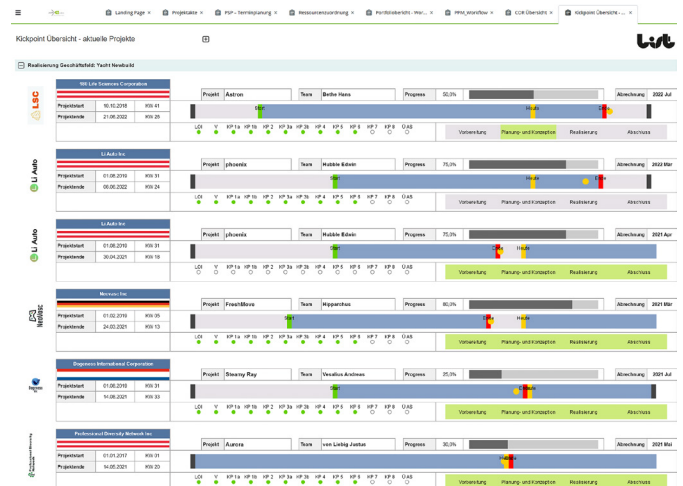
Landing Page × | Projektakte × | PSP - Terminplanung × | Ressourcenzuordnung × | Portfolioübersicht - Wor... × | PPM_Workflow × | COR Übersicht × | Kickpoint Übersicht - ... ×

Kickpoint Übersicht - aktuelle Projekte

List

Realisierung Geschäftsfeld: Yacht Newbuild

LSC
SIS Life Sciences Corporation
| Projektstart | 16.10.2018 | KW 41 |
|---|---|---|
| Projektende | 21.06.2022 | KW 25 |

Projekt Astron | Team Bethe Hans | Progress 50,0% | Abrechnung 2022 Jul
Start | Heute | Ende
LOI | V | KP 1a | KP 1b | KP 2 | KP 3a | KP 3b | KP 4 | KP 5 | KP 6 | KP 7 | KP 8 | ÜAB
Vorbereitung | Planung- und Konzeption | Realisierung | Abschluss

Li Auto
Li Auto Inc
| Projektstart | 01.08.2019 | KW 31 |
|---|---|---|
| Projektende | 06.06.2022 | KW 24 |

Projekt phoenix | Team Hobbie Edwin | Progress 75,0% | Abrechnung 2022 Mar
Start | Heute | Ende
LOI | V | KP 1a | KP 1b | KP 2 | KP 3a | KP 3b | KP 4 | KP 5 | KP 6 | KP 7 | KP 8 | ÜAB
Vorbereitung | Planung- und Konzeption | Realisierung | Abschluss

Li Auto
Li Auto Inc
| Projektstart | 01.08.2019 | KW 31 |
|---|---|---|
| Projektende | 30.04.2021 | KW 18 |

Projekt phoenix | Team Hobbie Edwin | Progress 75,0% | Abrechnung 2021 Apr
Start | Ende | Heute
LOI | V | KP 1a | KP 1b | KP 2 | KP 3a | KP 3b | KP 4 | KP 5 | KP 6 | KP 7 | KP 8 | ÜAB
Vorbereitung | Planung- und Konzeption | Realisierung | Abschluss

Newsoc
Newsoc Inc
| Projektstart | 01.02.2019 | KW 05 |
|---|---|---|
| Projektende | 24.03.2021 | KW 13 |

Projekt FreshMove | Team Hipparchus | Progress 60,0% | Abrechnung 2021 Mar
Start | Ende | Heute
LOI | V | KP 1a | KP 1b | KP 2 | KP 3a | KP 3b | KP 4 | KP 5 | KP 6 | KP 7 | KP 8 | ÜAB
Vorbereitung | Planung- und Konzeption | Realisierung | Abschluss

Dogeness International Corporation
| Projektstart | 01.08.2019 | KW 31 |
|---|---|---|
| Projektende | 14.08.2021 | KW 33 |

Projekt Steamy Ray | Team Vesalius Andreas | Progress 25,0% | Abrechnung 2021 Jul
Start | Heute
LOI | V | KP 1a | KP 1b | KP 2 | KP 3a | KP 3b | KP 4 | KP 5 | KP 6 | KP 7 | KP 8 | ÜAB
Vorbereitung | Planung- und Konzeption | Realisierung | Abschluss

Professional Diversity Network Inc
| Projektstart | 01.01.2017 | KW 01 |
|---|---|---|
| Projektende | 14.05.2021 | KW 20 |

Projekt Aurora | Team von Liebig Justus | Progress 30,0% | Abrechnung 2021 Mai
Heute
LOI | V | KP 1a | KP 1b | KP 2 | KP 3a | KP 3b | KP 4 | KP 5 | KP 6 | KP 7 | KP 8 | ÜAB